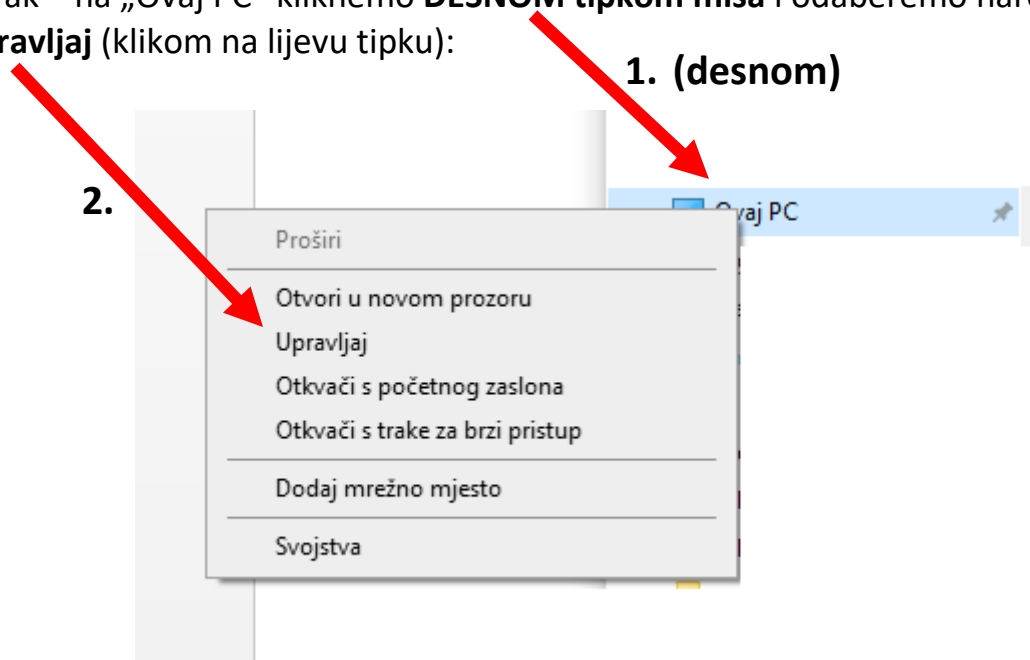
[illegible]ak – na „Ovaj PC" kliknemo **DESNOM tipkom miša** i odaberemo nar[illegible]
**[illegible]ravljaj** (klikom na lijevu tipku):

**1. (desnom)**

**2.**

Ovaj PC

Proširi

Otvori u novom prozoru

Upravljaj

Otkvači s početnog zaslona

Otkvači s trake za brzi pristup

Dodaj mrežno mjesto

Svojstva